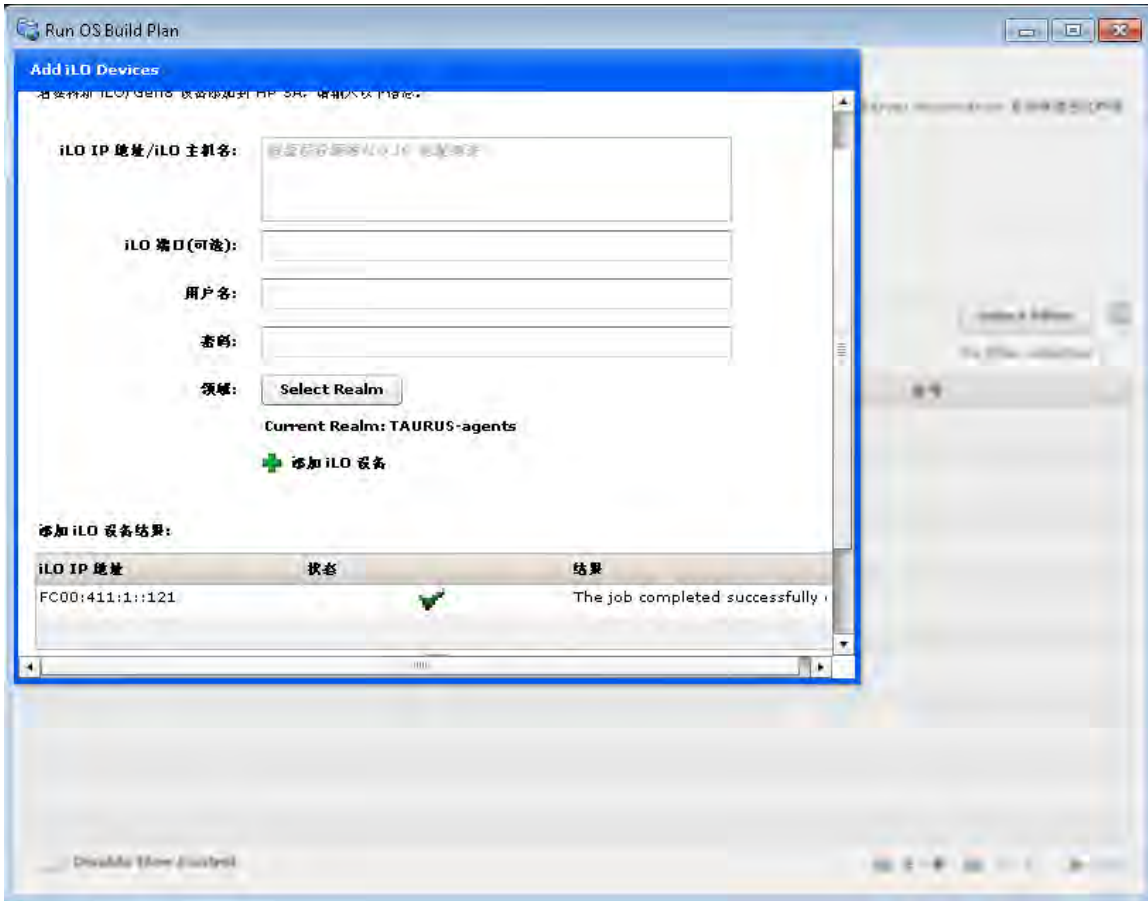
Run OS Build Plan

Add iLO Devices

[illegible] iLO/Gen8 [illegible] HP SA, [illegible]

iLO IP 地址/iLO 主机名: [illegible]

iLO 端口(可选):

用户名:

密码:

领域: Select Realm

Current Realm: TAURUS-agents

添加 iLO 设备

添加 iLO 设备结果:

| iLO IP 地址 | 状态 | 结果 |
|---|---|---|
| FC00:411:1::121 | | The job completed successfully |

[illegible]

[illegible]

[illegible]

Disable flow control